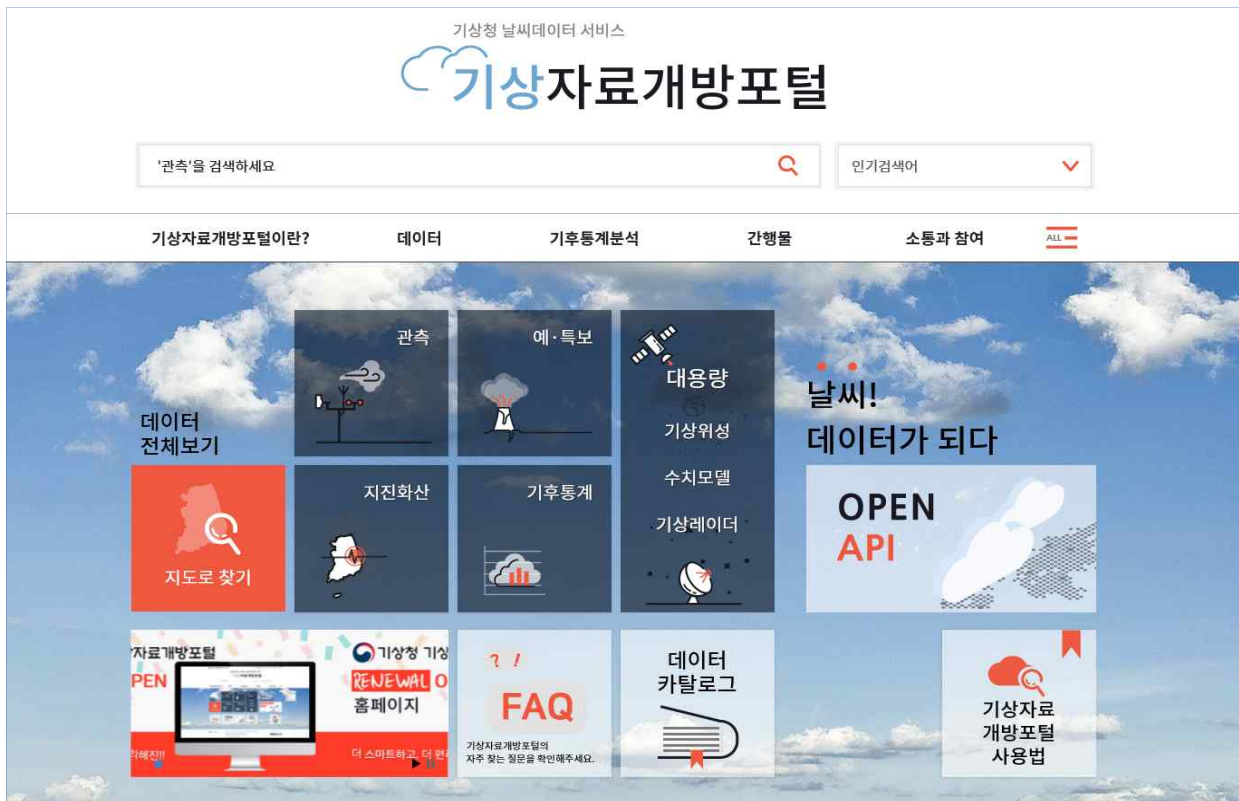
기상청 날씨데이터 서비스
기상자료개방포털

'관측'을 검색하세요

인기검색어

기상자료개방포털이란?
데이터
기후통계분석
간행물
소통과 참여
ALL

데이터
전체보기

지도로 찾기

관측

예·특보

대용량

기상위성

수치모델

기상레이더

지진화산

기후통계

날씨!
데이터가 되다

OPEN
API

자료개방포털
PEN
기상청 기상
RENEWAL O
홈페이지
리해진!!
더 스마트하고 더 편

? !
FAQ
기상자료개방포털의
자주 찾는 질문을 확인해주세요.

데이터
카탈로그

기상자료
개방포털
사용법